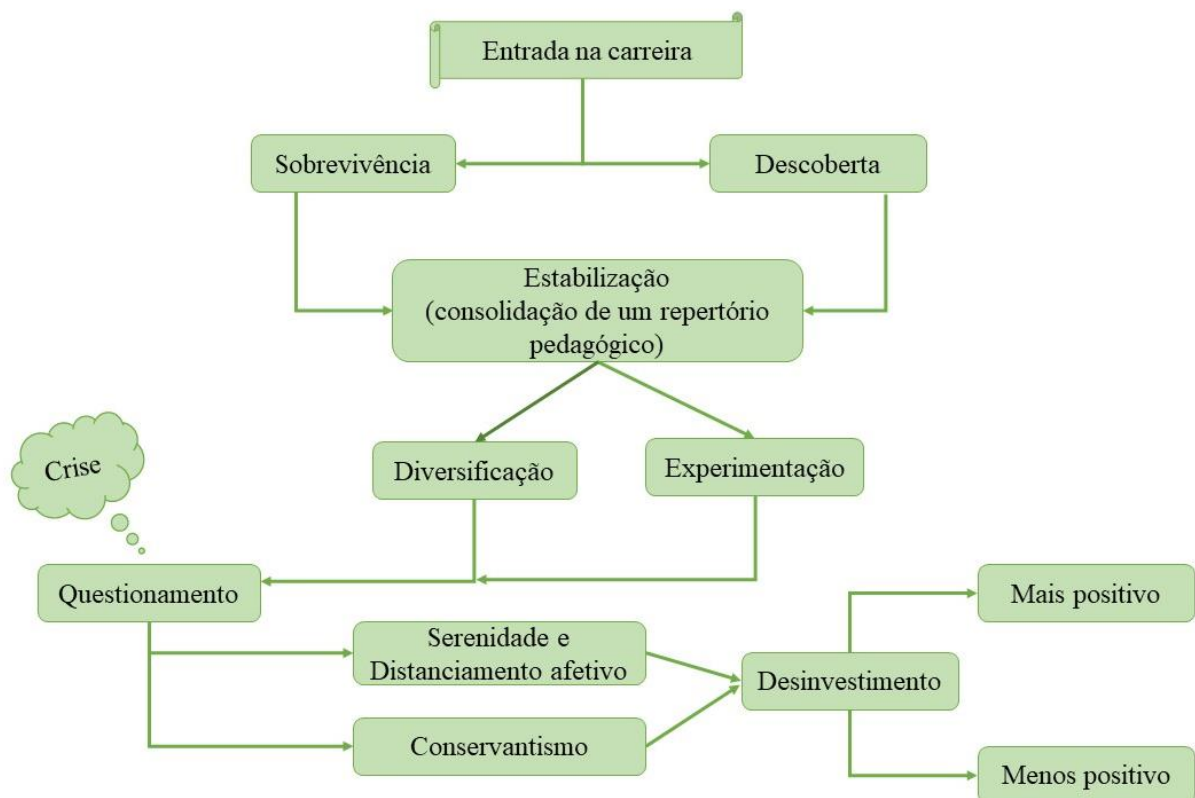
Entrada na carreira

Sobrevivência

Descoberta

Estabilização (consolidação de um repertório pedagógico)

Crise

Diversificação

Experimentação

Questionamento

Serenidade e Distanciamento afetivo

Conservantismo

Desinvestimento

Mais positivo

Menos positivo